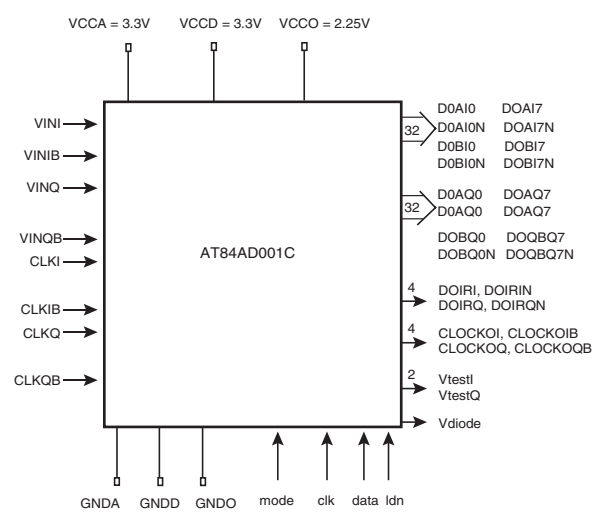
VCCA = 3.3V VCCD = 3.3V VCCO = 2.25V

VINI
VINIB
VINQ
VINQB
CLKI
CLKIB
CLKQ
CLKQB

AT84AD001C

32
D0AI0 DOAI7
D0AI0N DOAI7N
D0BI0 DOBI7
D0BI0N DOBI7N

32
D0AQ0 DOAQ7
D0AQ0 DOAQ7
DOBQ0 DOQBQ7
DOBQ0N DOQBQ7N

4
DOIRI, DOIRIN
DOIRQ, DOIRQN

4
CLOCKOI, CLOCKOIB
CLOCKOQ, CLOCKOQB

2
VtestI
VtestQ

Vdiode

GNDA GNDD GNDO mode clk data ldn